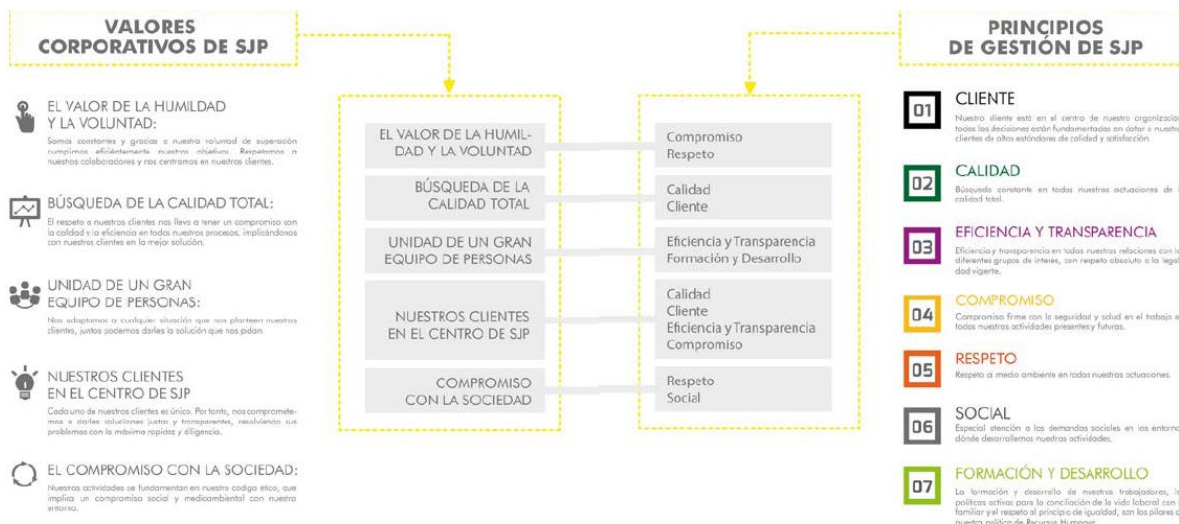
VALORES
CORPORATIVOS DE SJP

EL VALOR DE LA HUMILDAD Y LA VOLUNTAD:
Somos constantes y gracias a nuestra voluntad de superación cumplimos eficientemente nuestros objetivos. Respetamos a nuestros colaboradores y nos centramos en nuestros clientes.

BÚSQUEDA DE LA CALIDAD TOTAL:
El respeto a nuestros clientes nos lleva a tener un compromiso con la calidad y la eficiencia en todos nuestros procesos, implicándonos con nuestros clientes en la mejor solución.

UNIDAD DE UN GRAN EQUIPO DE PERSONAS:
Nos adaptamos a cualquier situación que nos planteen nuestros clientes, juntos podemos darles la solución que nos pidan.

NUESTROS CLIENTES EN EL CENTRO DE SJP
Cada uno de nuestros clientes es único. Por tanto, nos comprometemos a darles soluciones justas y transparentes, resolviendo sus problemas con la máxima rapidez y diligencia.

EL COMPROMISO CON LA SOCIEDAD:
Nuestras actividades se fundamentan en nuestro codigo ético, que implica un compromiso social y medioambiental con nuestro entorno.

| EL VALOR DE LA HUMILDAD Y LA VOLUNTAD | Compromiso Respeto |
|---|---|
| BÚSQUEDA DE LA CALIDAD TOTAL | Calidad Cliente |
| UNIDAD DE UN GRAN EQUIPO DE PERSONAS | Eficiencia y Transparencia Formación y Desarrollo |
| NUESTROS CLIENTES EN EL CENTRO DE SJP | Calidad Cliente Eficiencia y Transparencia Compromiso |
| COMPROMISO CON LA SOCIEDAD | Respeto Social |

PRINCIPIOS
DE GESTIÓN DE SJP

01 CLIENTE
Nuestro cliente está en el centro de nuestra organizació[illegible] todas las decisiones están fundamentadas en dotar a nuestr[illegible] clientes de altos estándares de calidad y satisfacción.

02 CALIDAD
Búsqueda constante en todas nuestras actuaciones de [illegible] calidad total.

03 EFICIENCIA Y TRANSPARENCIA
Eficiencia y transparencia en todas nuestras relaciones con lo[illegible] diferentes grupos de interés, con respeto absoluto a la legal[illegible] dad vigente.

04 COMPROMISO
Compromiso firme con la seguridad y salud en el trabajo e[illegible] todas nuestras actividades presentes y futuras.

05 RESPETO
Respeto al medio ambiente en todas nuestras actuaciones.

06 SOCIAL
Especial atención a las demandas sociales en los entorno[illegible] dónde desarrollemos nuestras actividades.

07 FORMACIÓN Y DESARROLLO
La formación y desarrollo de nuestros trabajadores, l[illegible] políticas activas para la conciliación de la vida laboral con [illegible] familiar y el respeto al principio de igualdad, son los pilares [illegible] nuestra política de Recursos Humanos.